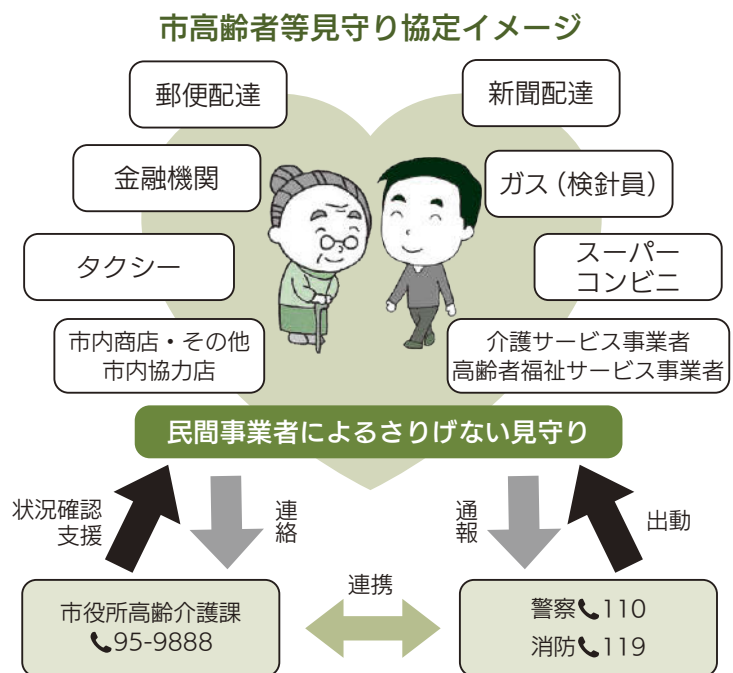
市高齢者等見守り協定イメージ

郵便配達

新聞配達

金融機関

ガス（検針員）

タクシー

スーパー
コンビニ

市内商店・その他
市内協力店

介護サービス事業者
高齢者福祉サービス事業者

民間事業者によるさりげない見守り

状況確認
支援

連絡

通報

出動

市役所高齢介護課
📞95-9888

連携

警察📞110
消防📞119